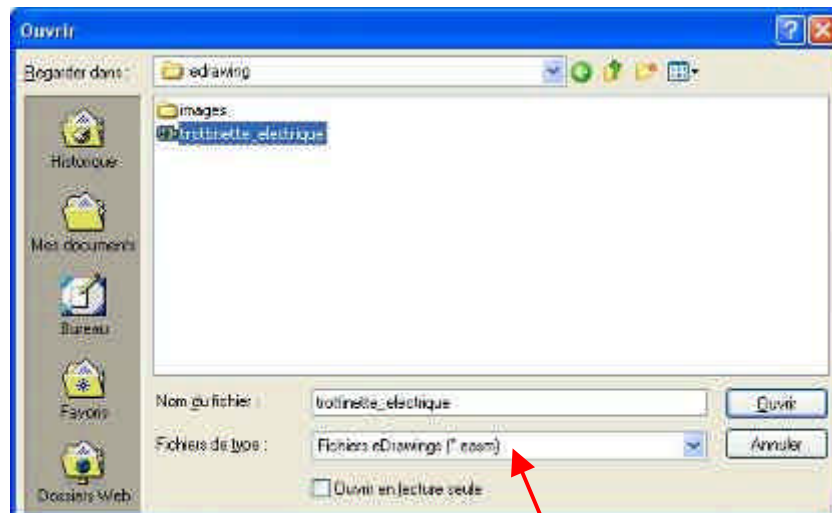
Ouvrir

Regarder dans : edrawing

images
trottinette_electrique

Historique
Mes documents
Bureau
Favoris
Dossiers Web

Nom du fichier : trottinette_electrique
Fichiers de type : Fichiers eDrawings (*.easm)
Ouvrir en lecture seule

Ouvrir
Annuler